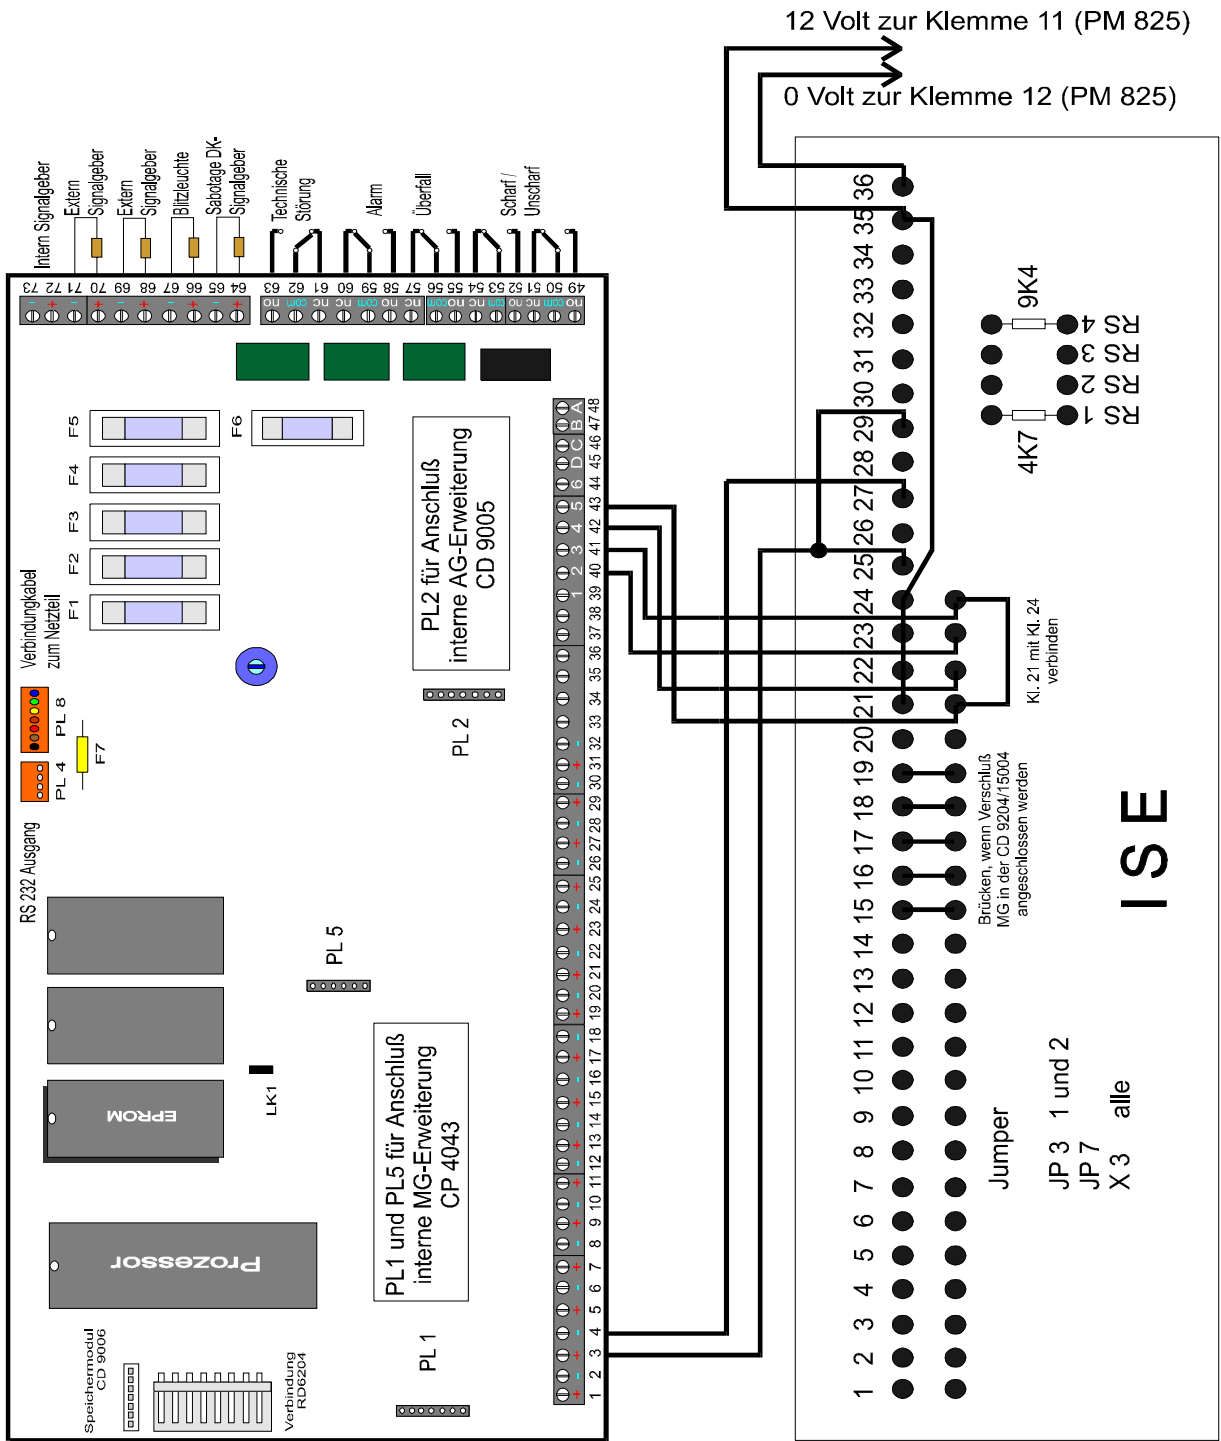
12 Volt zur Klemme 11 (PM 825)

0 Volt zur Klemme 12 (PM 825)

Intern Signalgeber
Extern Signalgeber
Extern Signalgeber
Blitzleuchte
Sabotage DK-Signalgeber
Technische Störung
Alarm
Überfall
Scharf / Unscharf

73 72 71 70 69 68 67 66 65 64 63 62 61 60 59 58 57 56 55 54 53 52 51 50 49

no com nc nc com no nc com no nc com no nc com no

F5 F4 F3 F2 F1 F6

Verbindungkabel zum Netzteil

PL 8
PL 4
F7

RS 232 Ausgang

PL2 für Anschluß interne AG-Erweiterung CD 9005

PL 2

PL 5

LK1

EPROM

Prozessor

PL1 und PL5 für Anschluß interne MG-Erweiterung CP 4043

PL 1

Speichermodul CD 9006

Verbindung RD6204

48 47 46 45 44 43 42 41 40 39 38 37 36 35 34 33 32 31 30 29 28 27 26 25 24 23 22 21 20 19 18 17 16 15 14 13 12 11 10 9 8 7 6 5 4 3 2 1

A B C D 6 5 4 3 2 1

36 35 34 33 32 31 30 29 28 27 26 25 24 23 22 21 20 19 18 17 16 15 14 13 12 11 10 9 8 7 6 5 4 3 2 1

9K4
RS 4
RS 3
RS 2
RS 1
4K7

Kl. 21 mit Kl. 24 verbinden

Brücken, wenn Verschluß MG in der CD 9204/15004 angeschlossen werden

ISE

Jumper
JP 3 1 und 2
JP 7
X 3 alle